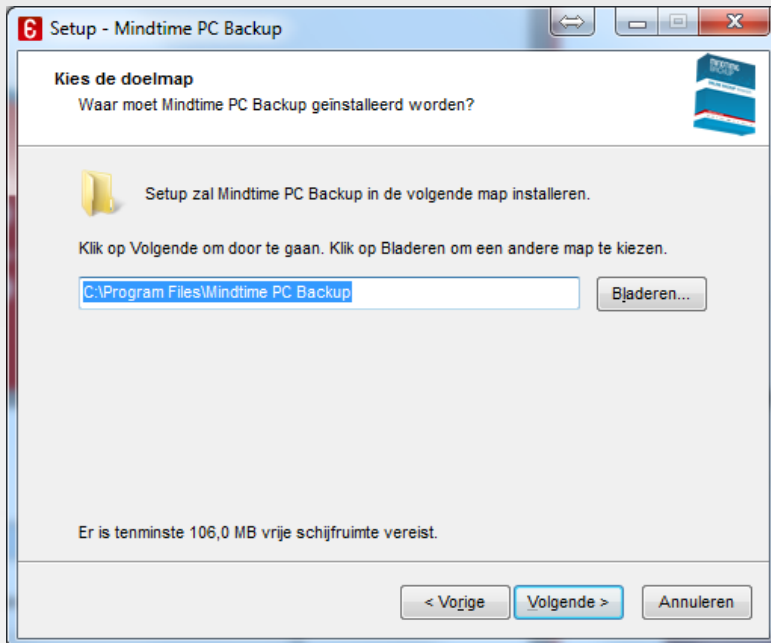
Setup - Mindtime PC Backup

Kies de doelmap
Waar moet Mindtime PC Backup geinstalleerd worden?

Setup zal Mindtime PC Backup in de volgende map installeren.

Klik op Volgende om door te gaan. Klik op Bladeren om een andere map te kiezen.

C:\Program Files\Mindtime PC Backup

Bladeren...

Er is tenminste 106,0 MB vrije schijfruimte vereist.

< Vorige

Volgende >

Annuleren